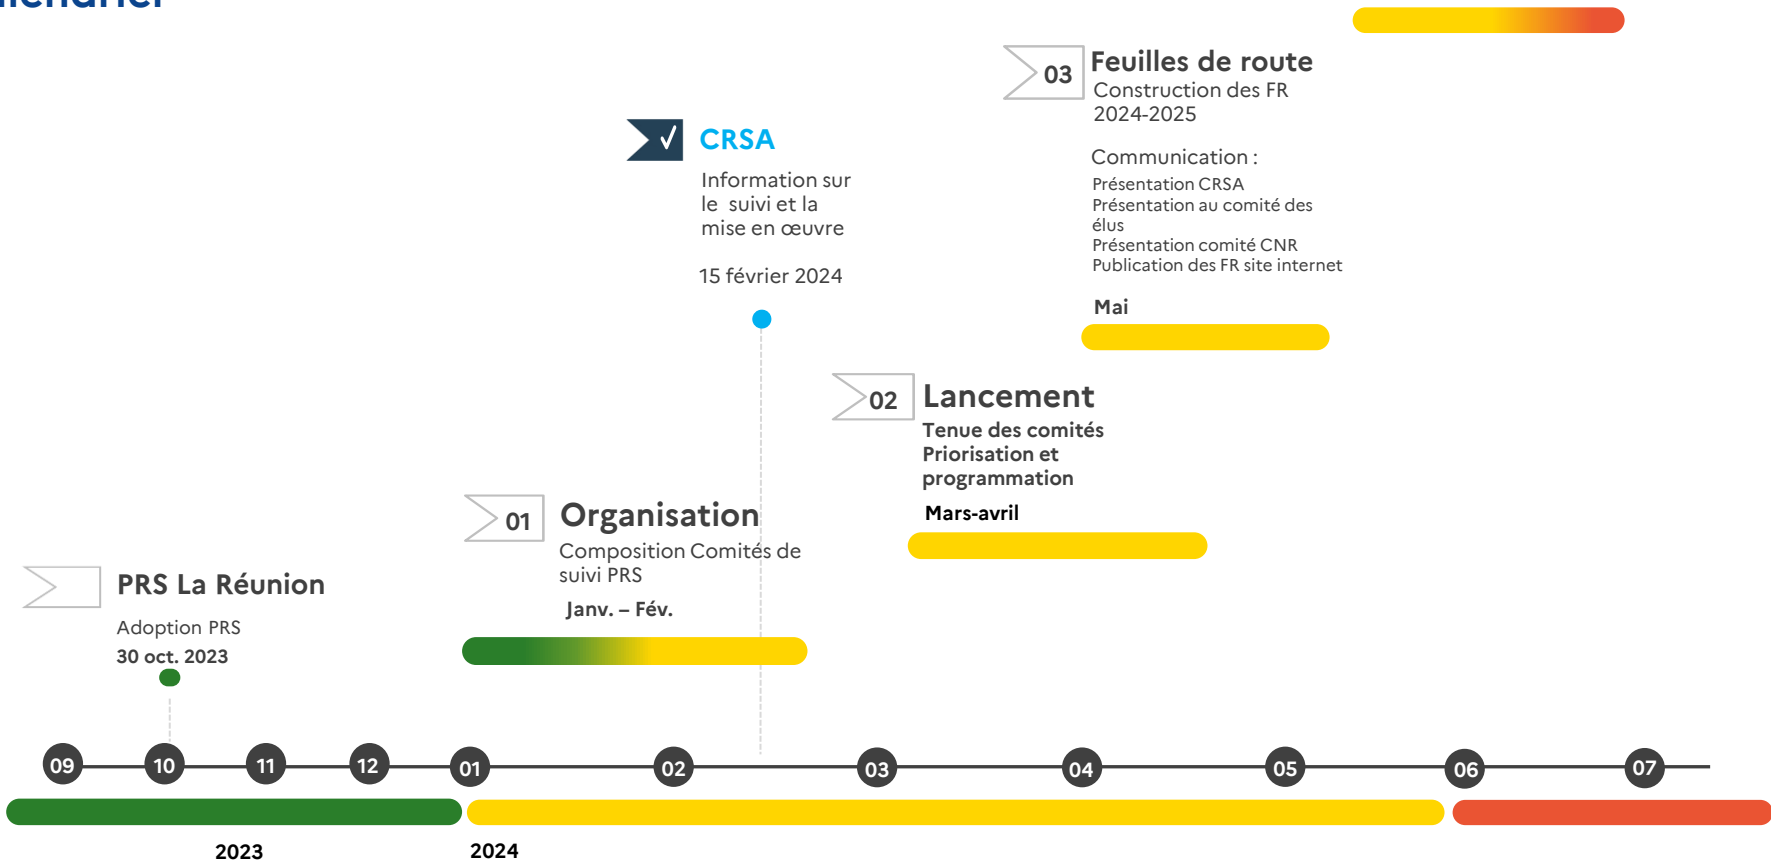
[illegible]

03 Feuilles de route
Construction des FR 2024-2025

Communication :
Présentation CRSA
Présentation au comité des élus
Présentation comité CNR
Publication des FR site internet

Mai

CRSA
Information sur le suivi et la mise en œuvre

15 février 2024

02 Lancement
Tenue des comités
Priorisation et programmation

Mars-avril

01 Organisation
Composition Comités de suivi PRS

Janv. – Fév.

PRS La Réunion
Adoption PRS
30 oct. 2023

09 10 11 12 01 02 03 04 05 06 07

2023 2024